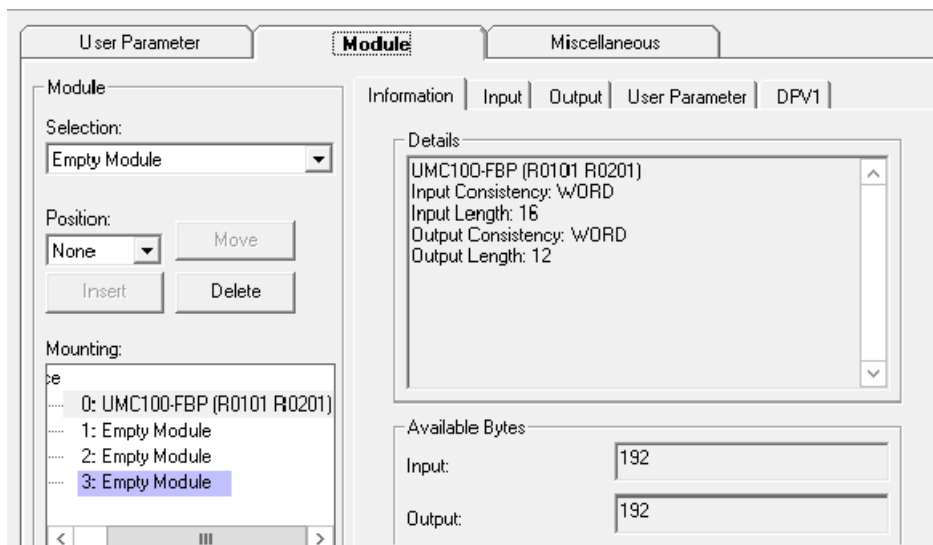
User Parameter
Module
Miscellaneous

Module
Selection:
Empty Module
Position:
None
Move
Insert
Delete
Mounting:
ce
0: UMC100-FBP (R0101 R0201)
1: Empty Module
2: Empty Module
3: Empty Module

Information
Input
Output
User Parameter
DPV1

Details
UMC100-FBP (R0101 R0201)
Input Consistency: WORD
Input Length: 16
Output Consistency: WORD
Output Length: 12

Available Bytes
Input:
192
Output:
192